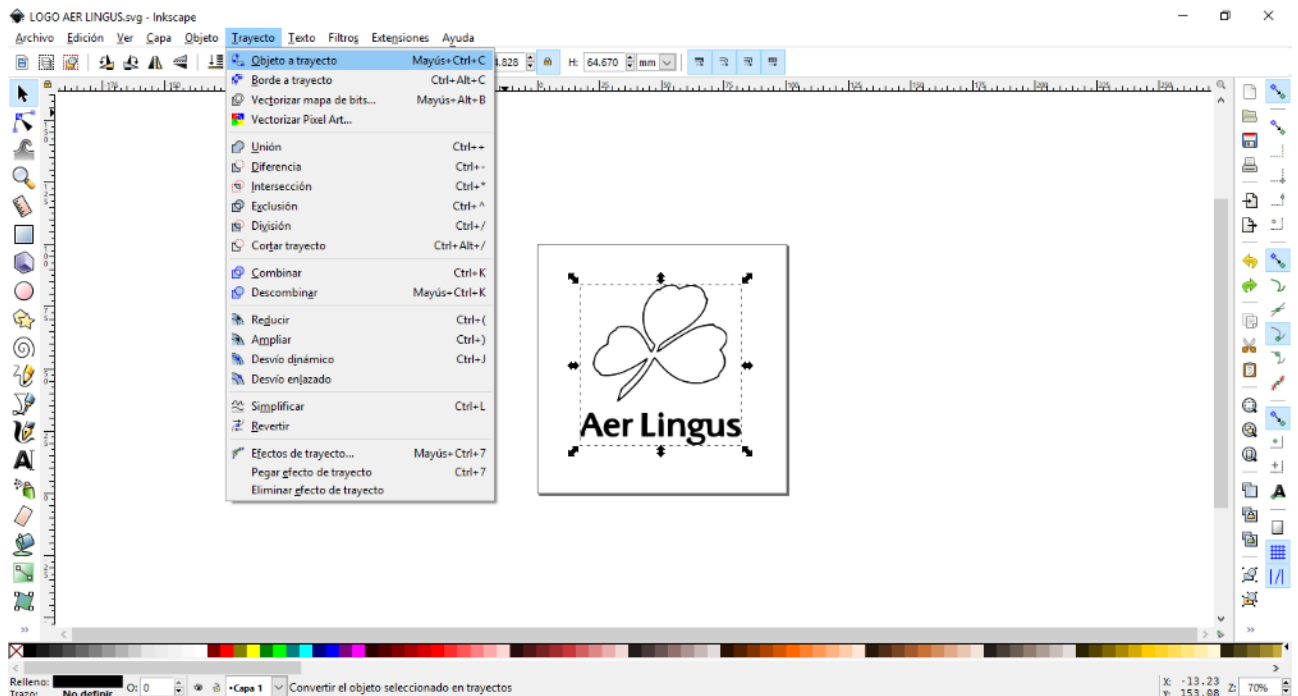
LOGO AER LINGUS.svg - Inkscape

Archivo Edición Ver Capa Objeto Trayecto Texto Filtros Extensiones Ayuda

4.828 H: 64.670 mm

Objeto a trayecto Mayús+Ctrl+C
Borde a trayecto Ctrl+Alt+C
Vectorizar mapa de bits... Mayús+Alt+B
Vectorizar Pixel Art...
Unión Ctrl++
Diferencia Ctrl+-
Intersección Ctrl+*
Exclusión Ctrl+^
División Ctrl+/
Cortar trayecto Ctrl+Alt+/
Combinar Ctrl+K
Descombinar Mayús+Ctrl+K
Reducir Ctrl+(
Ampliar Ctrl+)
Desvío dinámico Ctrl+J
Desvío enlazado
Simplificar Ctrl+L
Revertir
Efectos de trayecto... Mayús+Ctrl+7
Pegar efecto de trayecto Ctrl+7
Eliminar efecto de trayecto

Aer Lingus

Relleno:
Trazo: No definir
O: 0
•Capa 1
Convertir el objeto seleccionado en trayectos
X: -13.23
Y: 153.08
Z: 70%